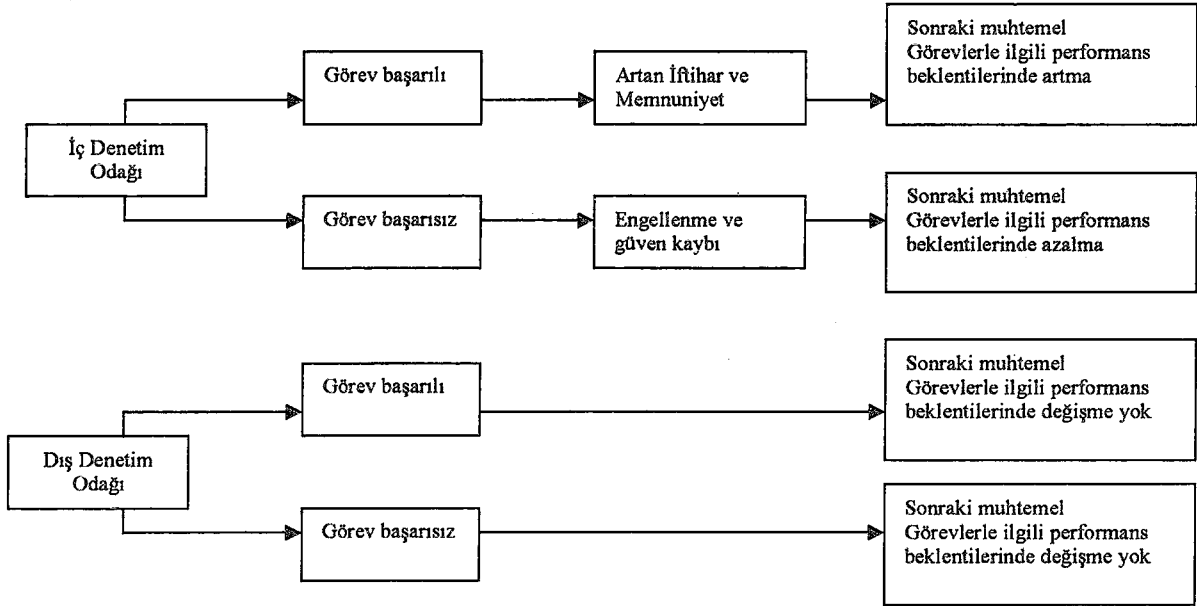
İç Denetim Odağı

Görev başarılı

Artan İftihar ve Memnuniyet

Sonraki muhtemel Görevlerle ilgili performans beklentilerinde artma

Görev başarısız

Engellenme ve güven kaybı

Sonraki muhtemel Görevlerle ilgili performans beklentilerinde azalma

Dış Denetim Odağı

Görev başarılı

Sonraki muhtemel Görevlerle ilgili performans beklentilerinde değişme yok

Görev başarısız

Sonraki muhtemel Görevlerle ilgili performans beklentilerinde değişme yok